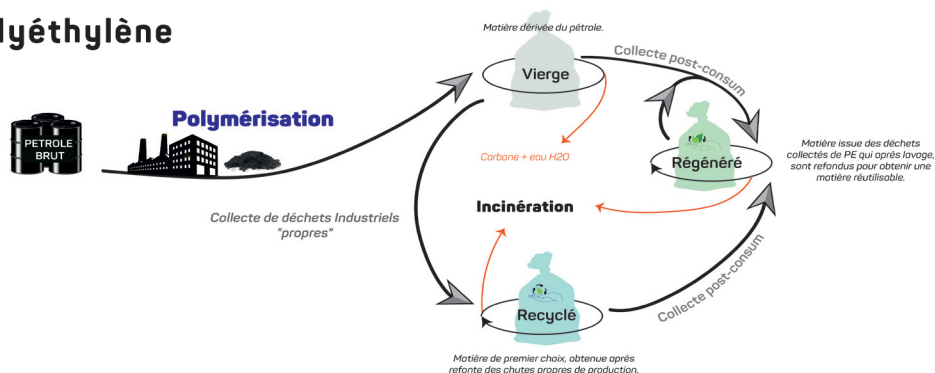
lyéthylène

PETROLE BRUT

Polymérisation

Matière dérivée du pétrole.

Vierge

Collecte post-consum

Carbone + eau H2O

Régénéré

Matière issue des déchets collectés de PE qui après lavage, sont refondus pour obtenir une matière réutilisable.

Collecte de déchets Industriels "propres"

Incinération

Recyclé

Collecte post-consum

Matière de premier choix, obtenue après refonte des chutes propres de production.